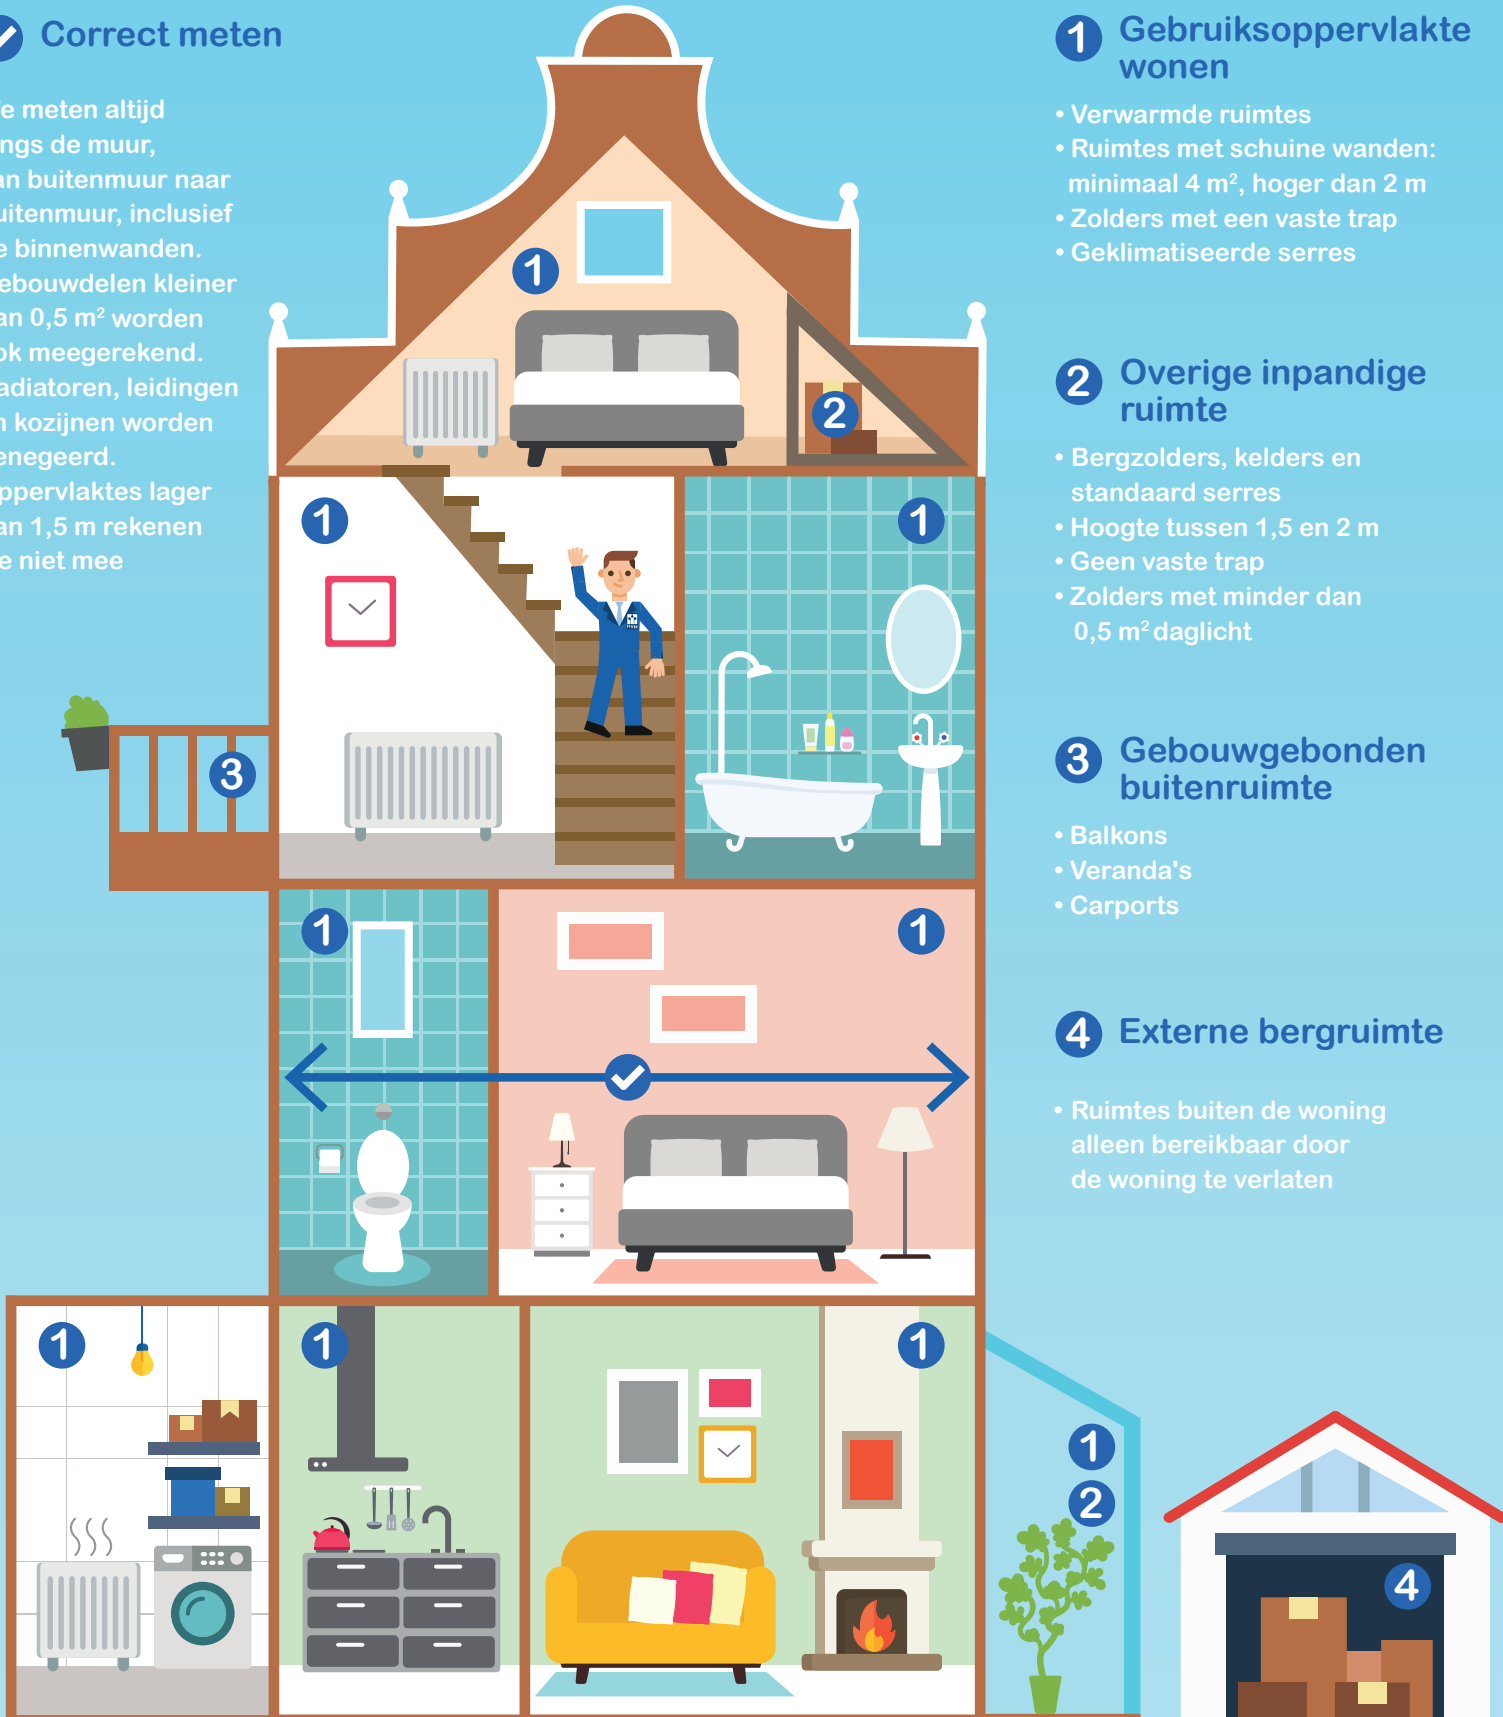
Correct meten

e meten altijd ngs de muur, an buitenmuur naar uitenmuur, inclusief e binnenwanden. ebouwdelen kleiner an 0,5 m² worden ok meegerekend. adiatoren, leidingen n kozijnen worden enegeerd. ppervlaktes lager an 1,5 m rekenen e niet mee

1 Gebruiksoppervlakte wonen

• Verwarmde ruimtes
• Ruimtes met schuine wanden: minimaal 4 m², hoger dan 2 m
• Zolders met een vaste trap
• Geklimatiseerde serres

2 Overige inpandige ruimte

• Bergzolders, kelders en standaard serres
• Hoogte tussen 1,5 en 2 m
• Geen vaste trap
• Zolders met minder dan 0,5 m² daglicht

3 Gebouwgebonden buitenruimte

• Balkons
• Veranda's
• Carports

4 Externe bergruimte

• Ruimtes buiten de woning alleen bereikbaar door de woning te verlaten

1
2
1
1
3
1
1
1
1
1
1
1
2
4